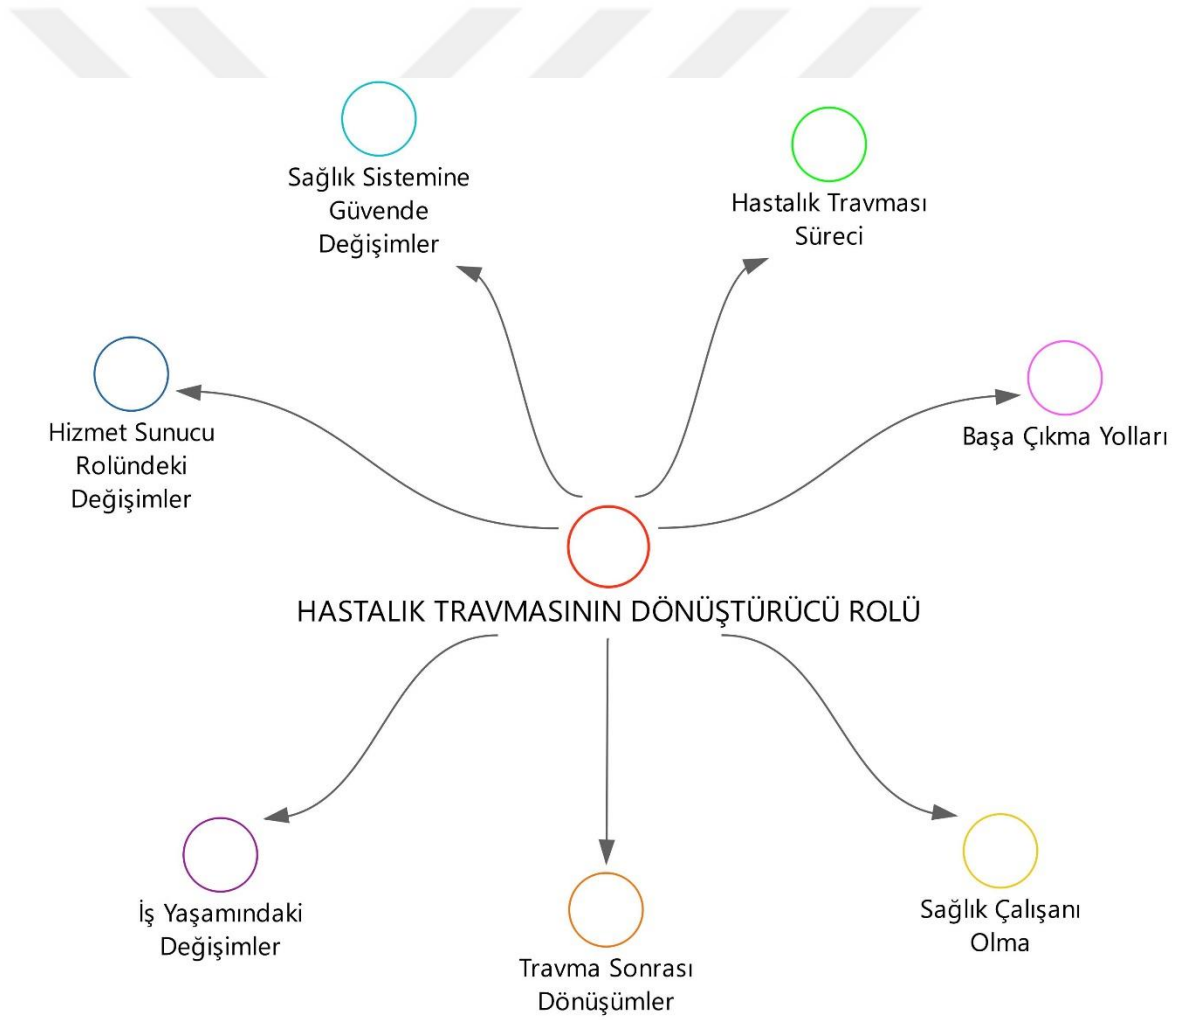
Sağlık Sistemine Güvende Değişimler

Hastalık Travması Süreci

Hizmet Sunucu Rolündeki Değişimler

Başa Çıkma Yolları

HASTALIK TRAVMASININ DÖNÜŞTÜRÜCÜ ROLÜ

İş Yaşamındaki Değişimler

Travma Sonrası Dönüşümler

Sağlık Çalışanı Olma